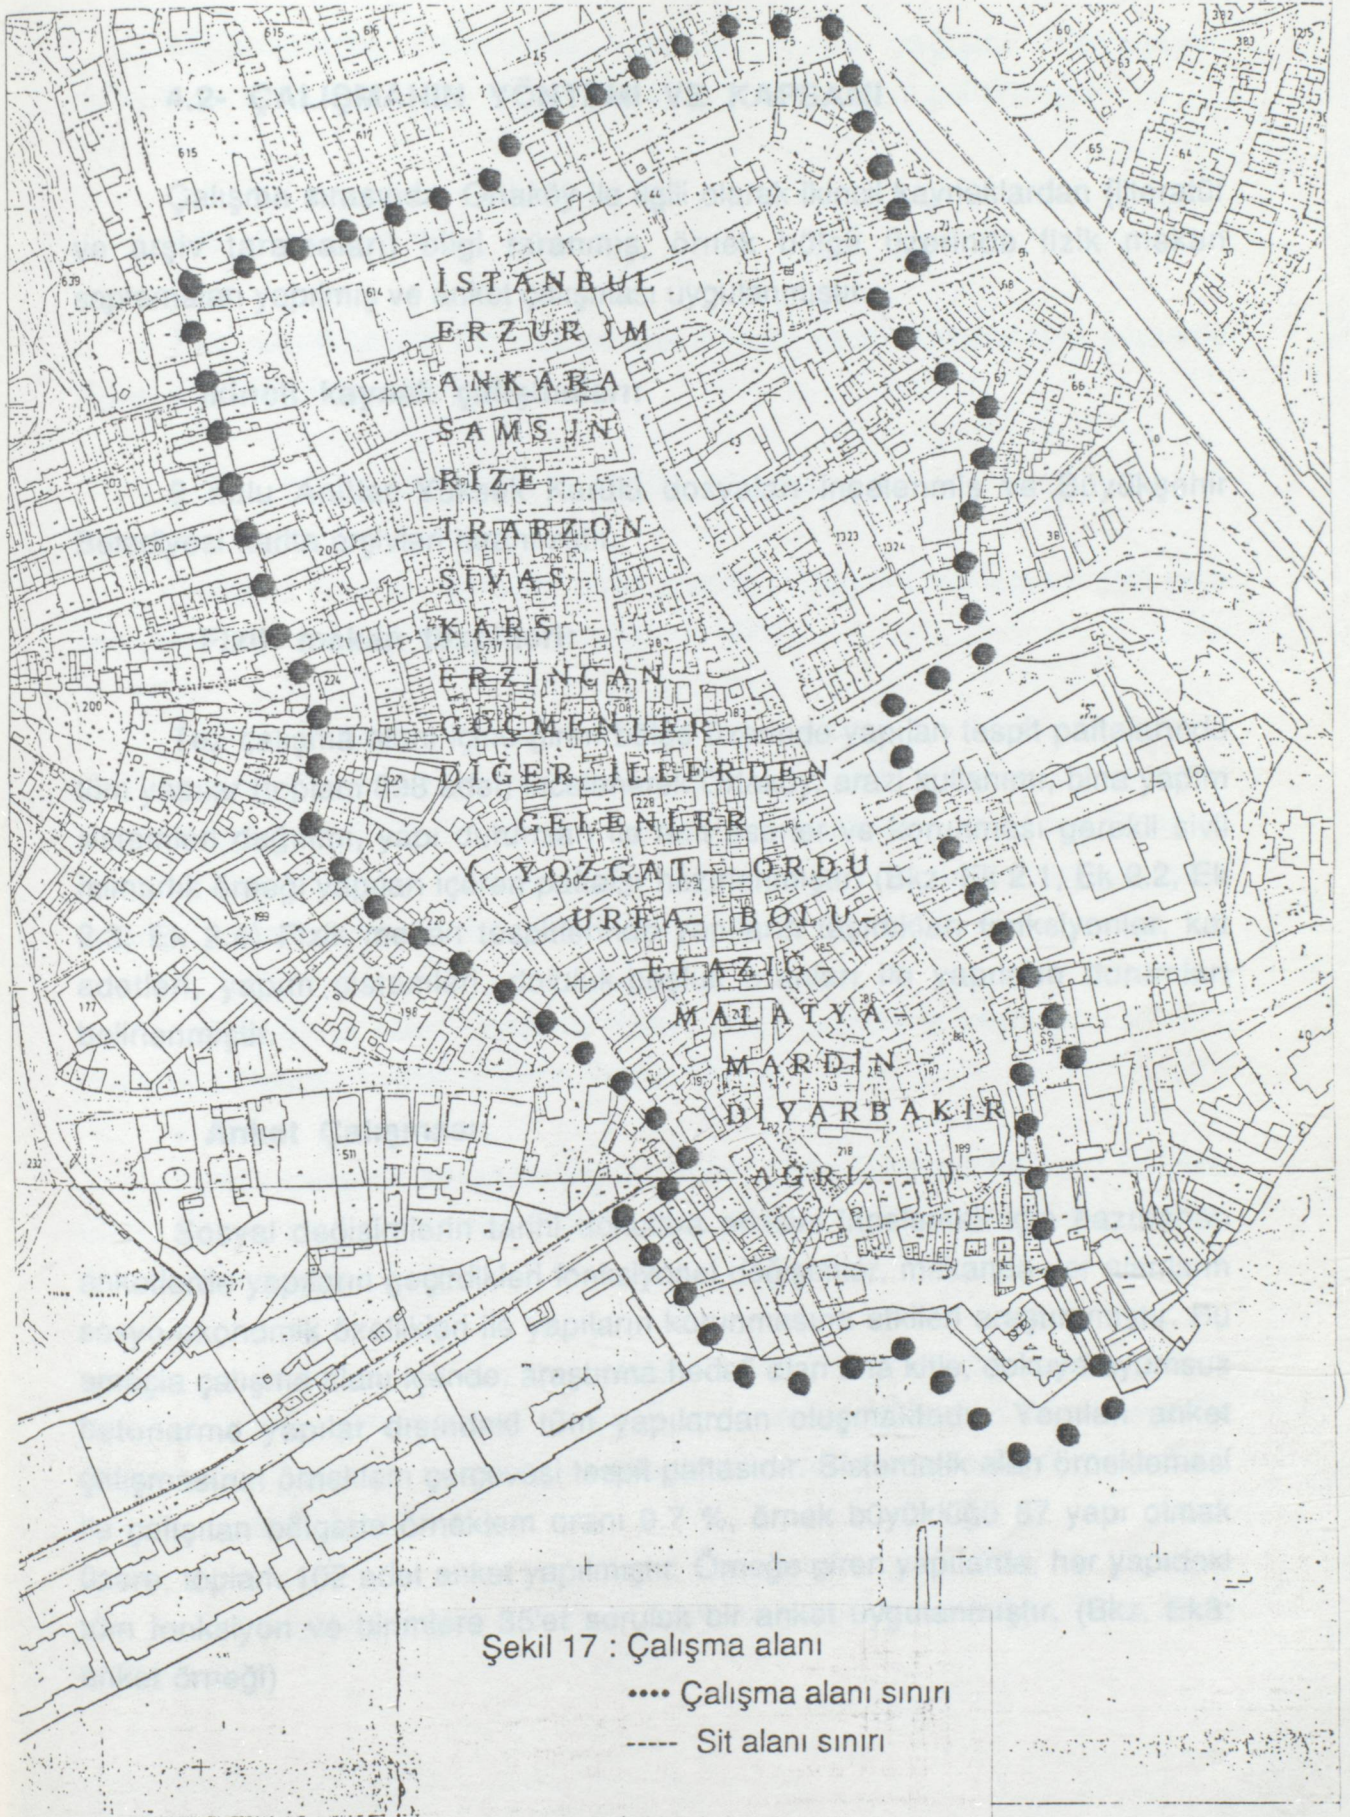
İSTANBUL
ERZURUM
ANKARA
SAMSUN
RİZE
TRABZON
SİVAS
KARS
ERZİNCAN
GÖÇMENLER
DİĞER İLLERDEN
GELENLER
( YOZGAT – ORDU –
URFA – BOLU –
ELAZIĞ –
MALATYA –
MARDİN –
DİYARBAKIR
AĞRI )

Şekil 17 : Çalışma alanı
•••• Çalışma alanı sınırı
----- Sit alanı sınırı